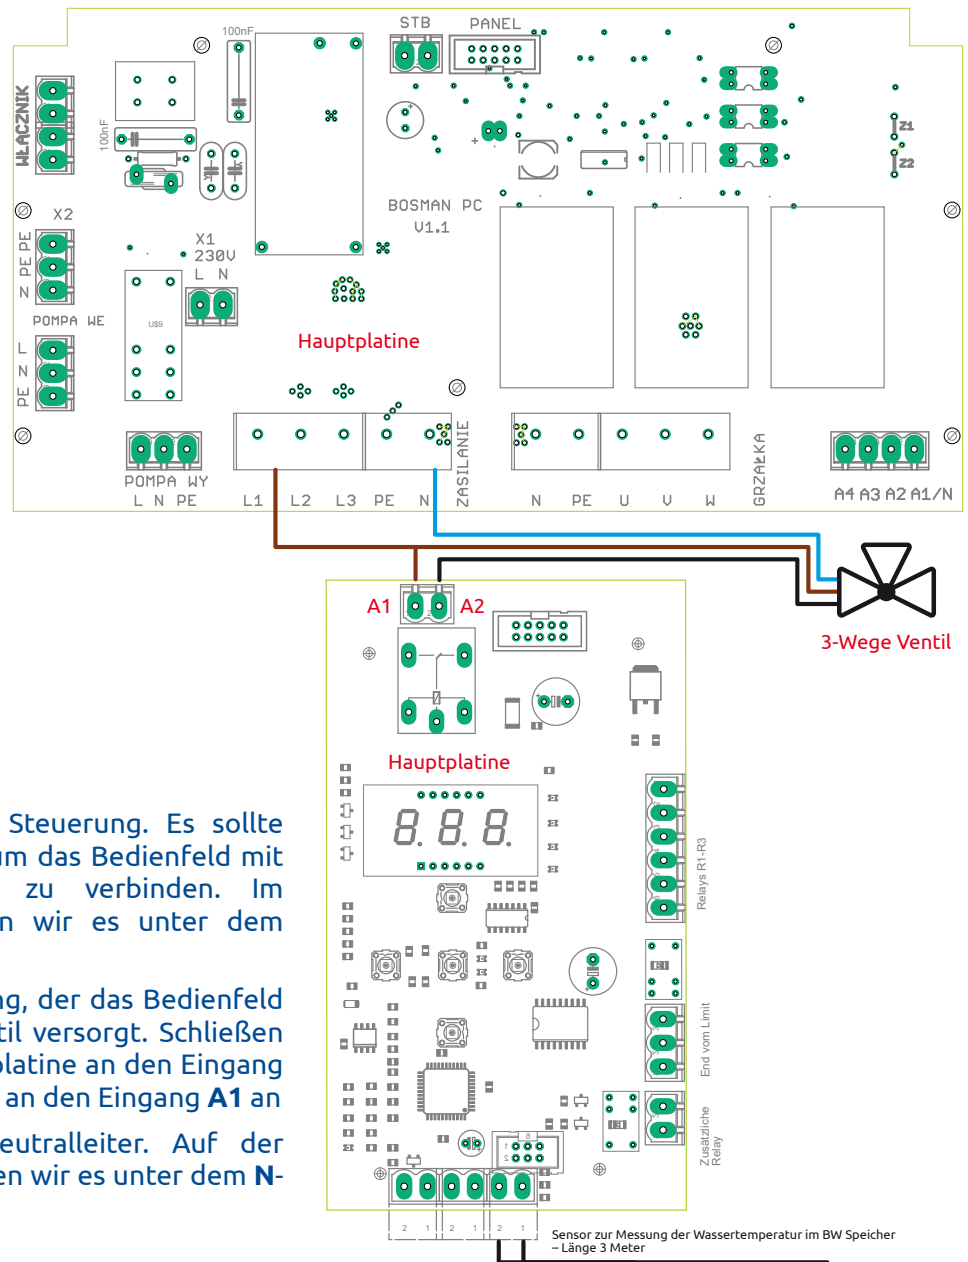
STB PANEL

100nF

WŁĄCZNIK

100nF

Z1

Z2

X2

PE PE N

X1 230V L N

BOSMAN PC V1.1

POMPA WE

L N PE

Hauptplatine

POMPA WY L N PE

L1 L2 L3 PE N

ZASILANIE

N PE U V W

GRZAŁKA

A4 A3 A2 A1/N

A1 A2

3-Wege Ventil

Hauptplatine

8.8.8.

Relays R1-R3

End vom Limit

Zusätzliche Relay

2 1 2 1 2 1

Sensor zur Messung der Wassertemperatur im BW Speicher – Länge 3 Meter

Steuerung. Es sollte um das Bedienfeld mit zu verbinden. Im n wir es unter dem

ng, der das Bedienfeld til versorgt. Schließen platine an den Eingang an den Eingang **A1** an

eutralleiter. Auf der en wir es unter dem **N**-